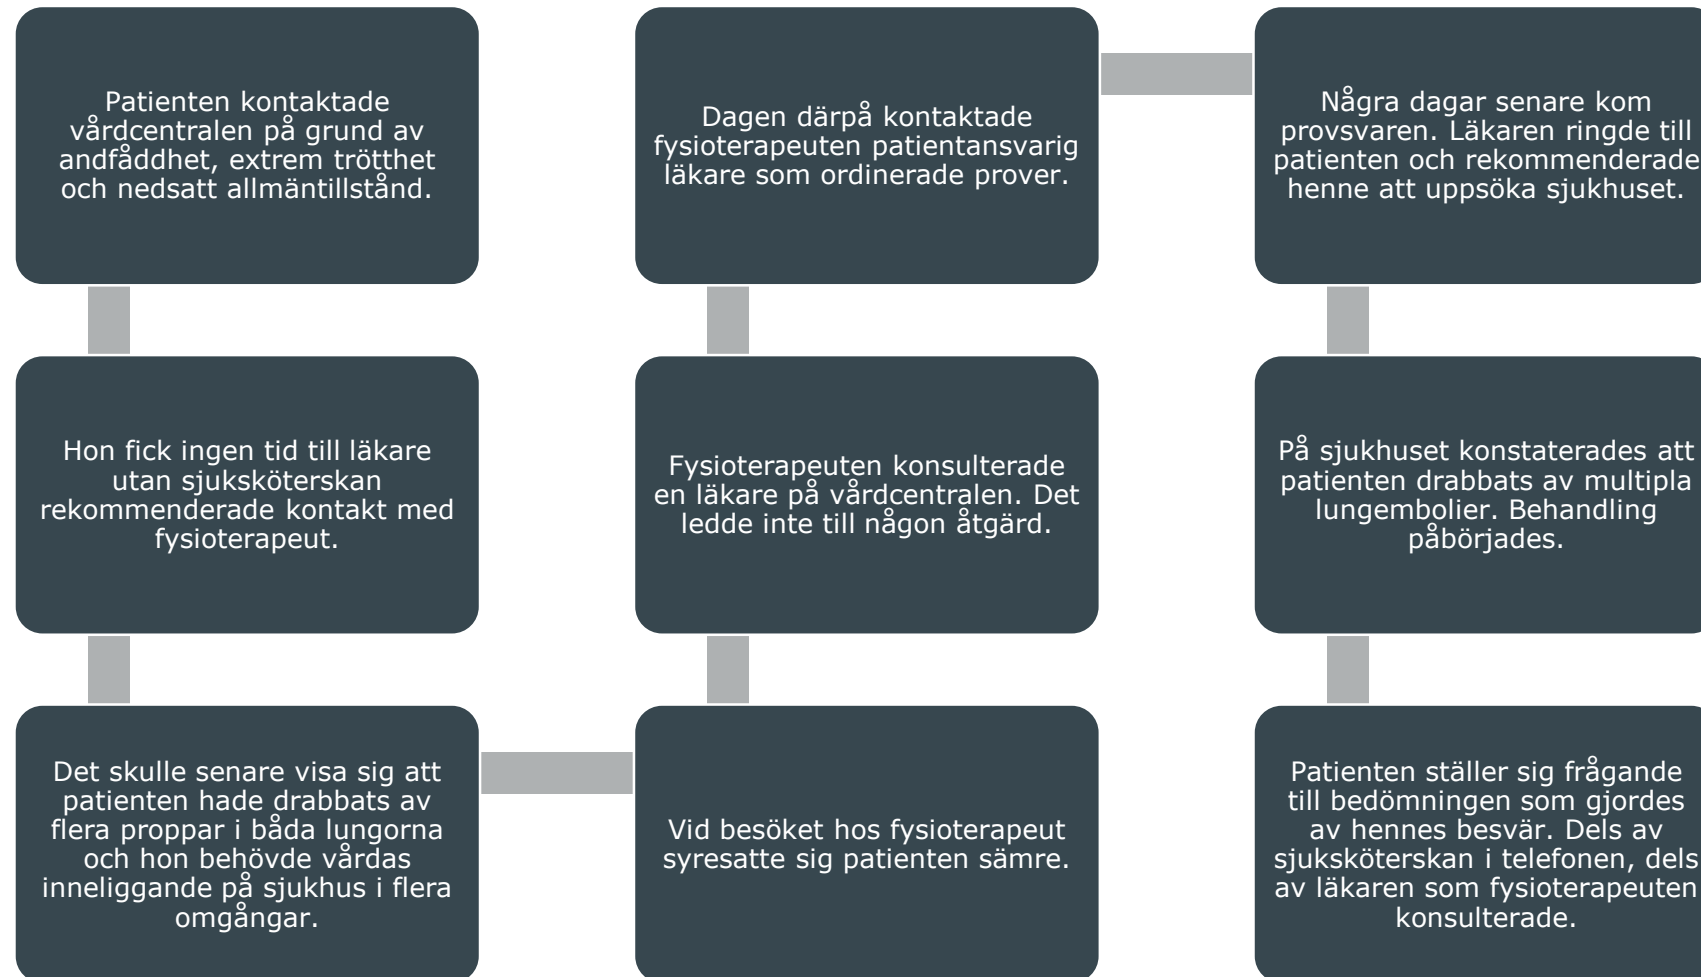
Patienten kontaktade vårdcentralen på grund av andfåddhet, extrem trötthet och nedsatt allmäntillstånd.

Hon fick ingen tid till läkare utan sjuksköterskan rekommenderade kontakt med fysioterapeut.

Det skulle senare visa sig att patienten hade drabbats av flera proppar i båda lungorna och hon behövde vårdas inneliggande på sjukhus i flera omgångar.

Vid besöket hos fysioterapeut syresatte sig patienten sämre.

Fysioterapeuten konsulterade en läkare på vårdcentralen. Det ledde inte till någon åtgärd.

Dagen därpå kontaktade fysioterapeuten patientansvarig läkare som ordinerade prover.

Några dagar senare kom provsvaren. Läkaren ringde till patienten och rekommenderade henne att uppsöka sjukhuset.

På sjukhuset konstaterades att patienten drabbats av multipla lungembolier. Behandling påbörjades.

Patienten ställer sig frågande till bedömningen som gjordes av hennes besvär. Dels av sjuksköterskan i telefonen, dels av läkaren som fysioterapeuten konsulterade.